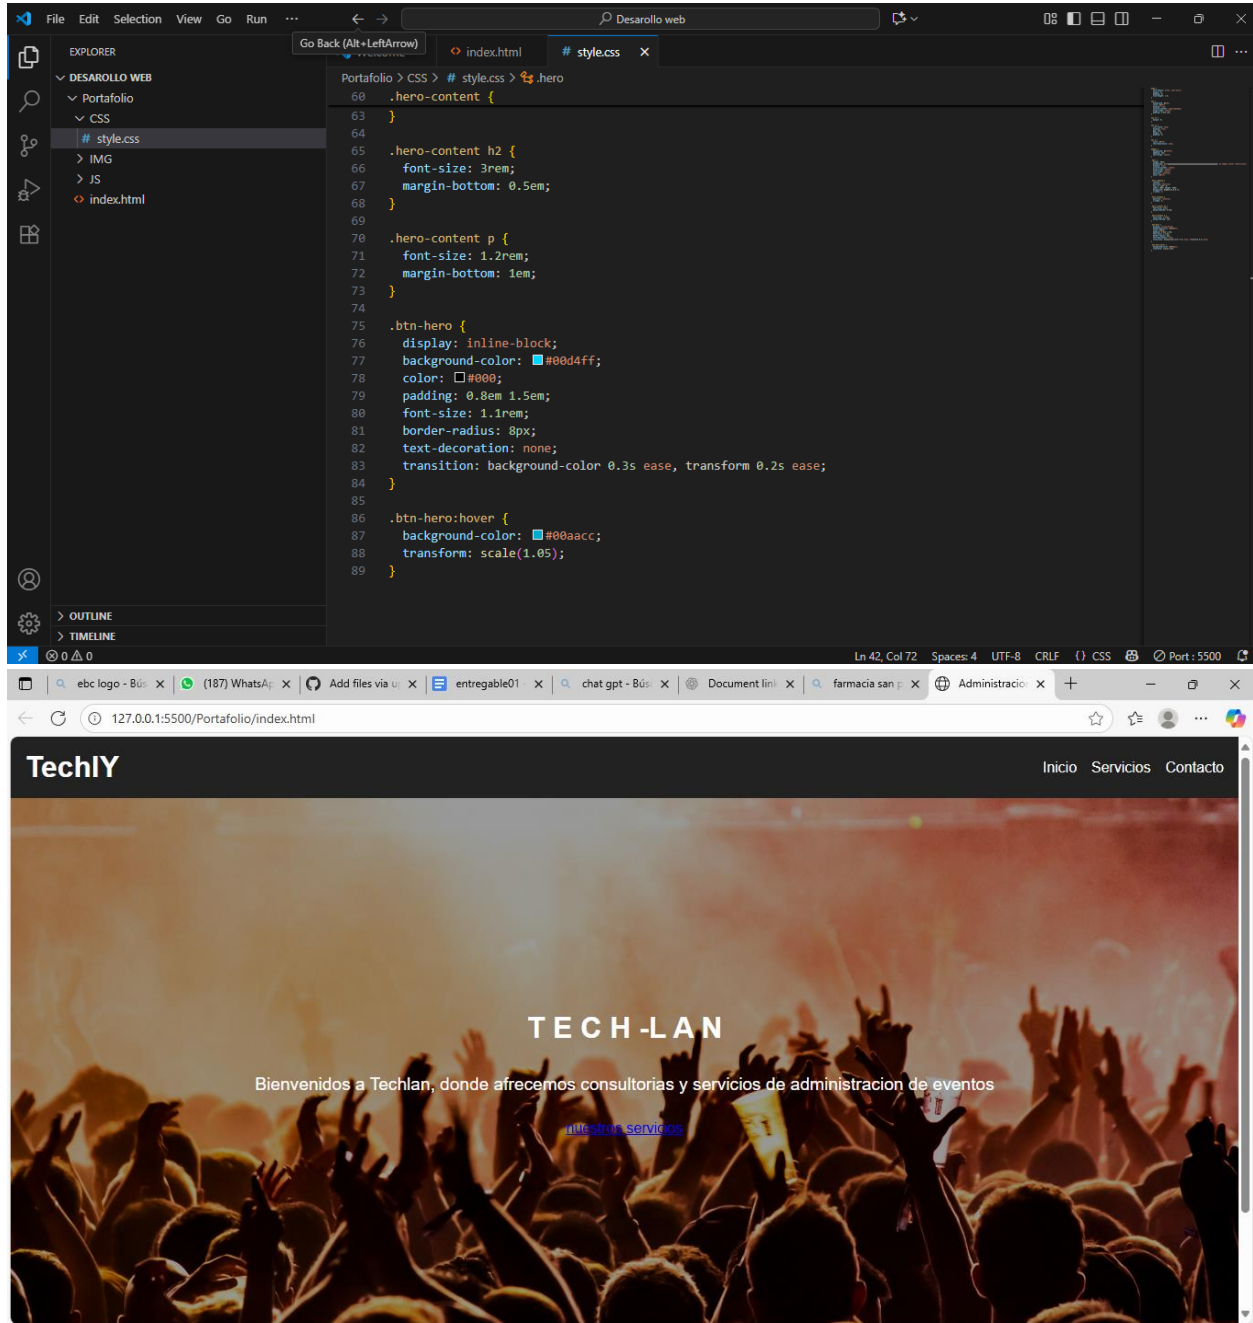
File Edit Selection View Go Run ···

Desarollo web

Go Back (Alt+LeftArrow)

index.html # style.css ×

EXPLORER

DESAROLLO WEB
Portafolio
CSS
# style.css
IMG
JS
index.html

Portafolio > CSS > # style.css > .hero

60 .hero-content {
63 }
64
65 .hero-content h2 {
66 font-size: 3rem;
67 margin-bottom: 0.5em;
68 }
69
70 .hero-content p {
71 font-size: 1.2rem;
72 margin-bottom: 1em;
73 }
74
75 .btn-hero {
76 display: inline-block;
77 background-color: #00d4ff;
78 color: #000;
79 padding: 0.8em 1.5em;
80 font-size: 1.1rem;
81 border-radius: 8px;
82 text-decoration: none;
83 transition: background-color 0.3s ease, transform 0.2s ease;
84 }
85
86 .btn-hero:hover {
87 background-color: #00aacc;
88 transform: scale(1.05);
89 }

OUTLINE
TIMELINE

⊗ 0 ⚠ 0

Ln 42, Col 72 Spaces: 4 UTF-8 CRLF {} CSS Port : 5500

ebc logo - Bús × (187) WhatsAp × Add files via u × entregable01 × chat gpt - Bús × Document link × farmacia san p × Administracio ×

127.0.0.1:5500/Portafolio/index.html

TechlY

Inicio Servicios Contacto

TECH-LAN

Bienvenidos a Techlan, donde afrecemos consultorias y servicios de administracion de eventos

nuestros servicios